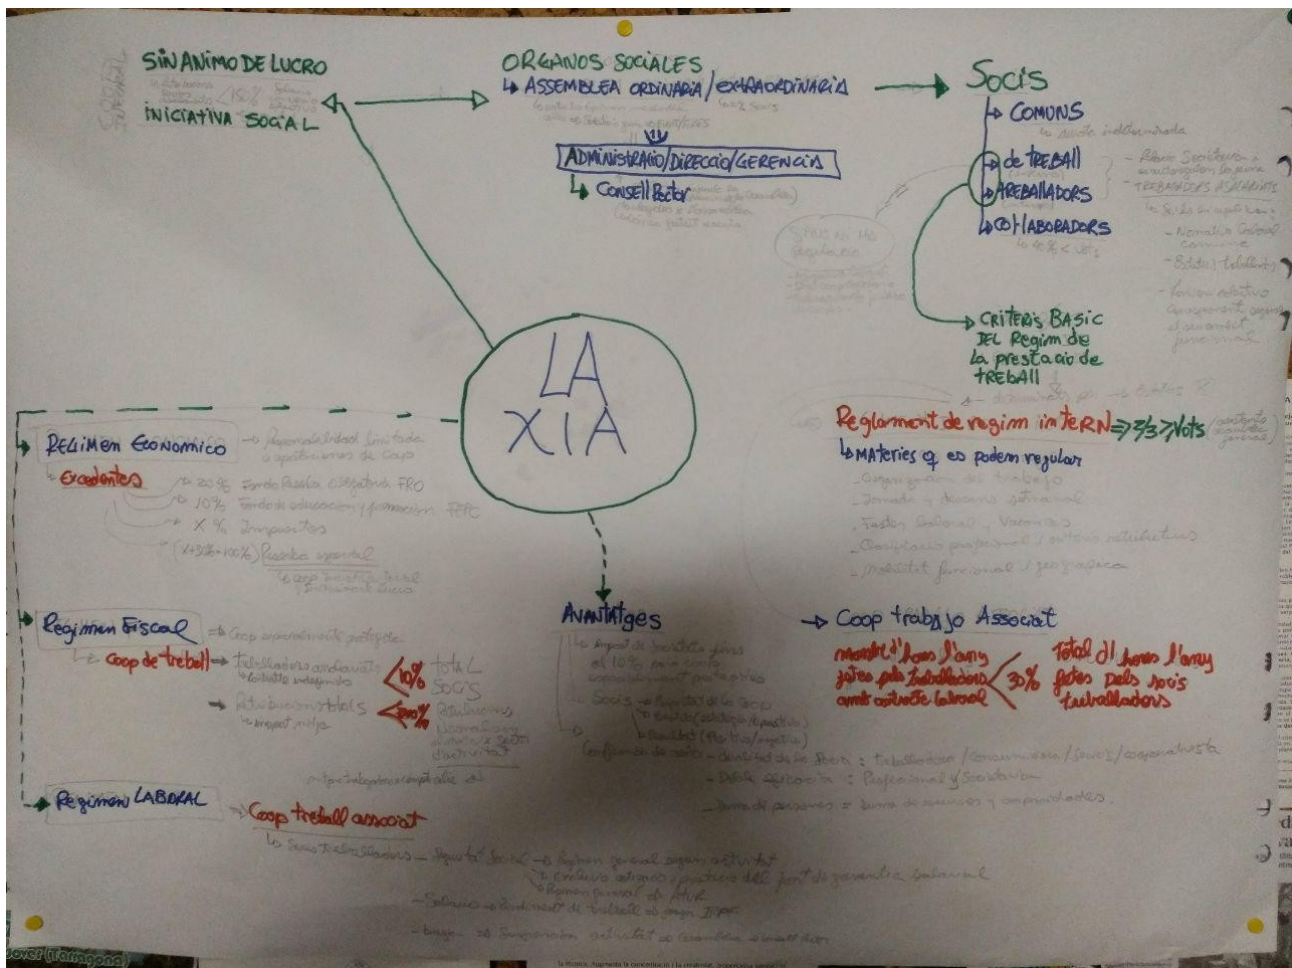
SIN ANIMO DE LUCRO
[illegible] 10% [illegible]
INICIATIVA SOCIAL

ORGANOS SOCIALES
↳ ASSEMBLEA ORDINARIA / EXTRAORDINARIA
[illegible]
ADMINISTRADO / DIRECCIÓ / GERENCIA
↳ Consell Rector
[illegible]

Socis
↳ COMUNS
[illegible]
↳ de TREBALL
↳ TREBALLADORS
↳ COL·LABORADORS
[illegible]
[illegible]
→ CRITERIS BASIC DEL Regim de la prestació de treball

LA XIA

REGIMEN ECONOMICO → Responsabilidad limitada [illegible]
Excedentes
→ 20% Fondo Reserva obligatorio FRO
→ 10% Fondo de educación y promoción FEPC
→ X% Impuestos
(X+30%-100%) Reserva especial
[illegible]

Reglament de regim interN ⇒ 2/3 Vots
↳ Materies q es podem regular
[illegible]
Jornada y descans setmanal
Festes, Salari, Vacances
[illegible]
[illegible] funcional / geografica

Regimen Fiscal → Coop especialmente protegida
↳ Coop de treball → Trabajadores ordinarios
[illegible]
< 10% TOTAL SOCIS
→ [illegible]
< 30%
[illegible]

Avantatges
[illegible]
Socis → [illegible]
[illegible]

→ Coop trabajo Associat
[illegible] l'any fetes pels treballadors amb contracte laboral < 30% Total d'hores l'any fetes pels socis treballadors

Regimen LABORAL → Coop treball associat
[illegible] → Regimen general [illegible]
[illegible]
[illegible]
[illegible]